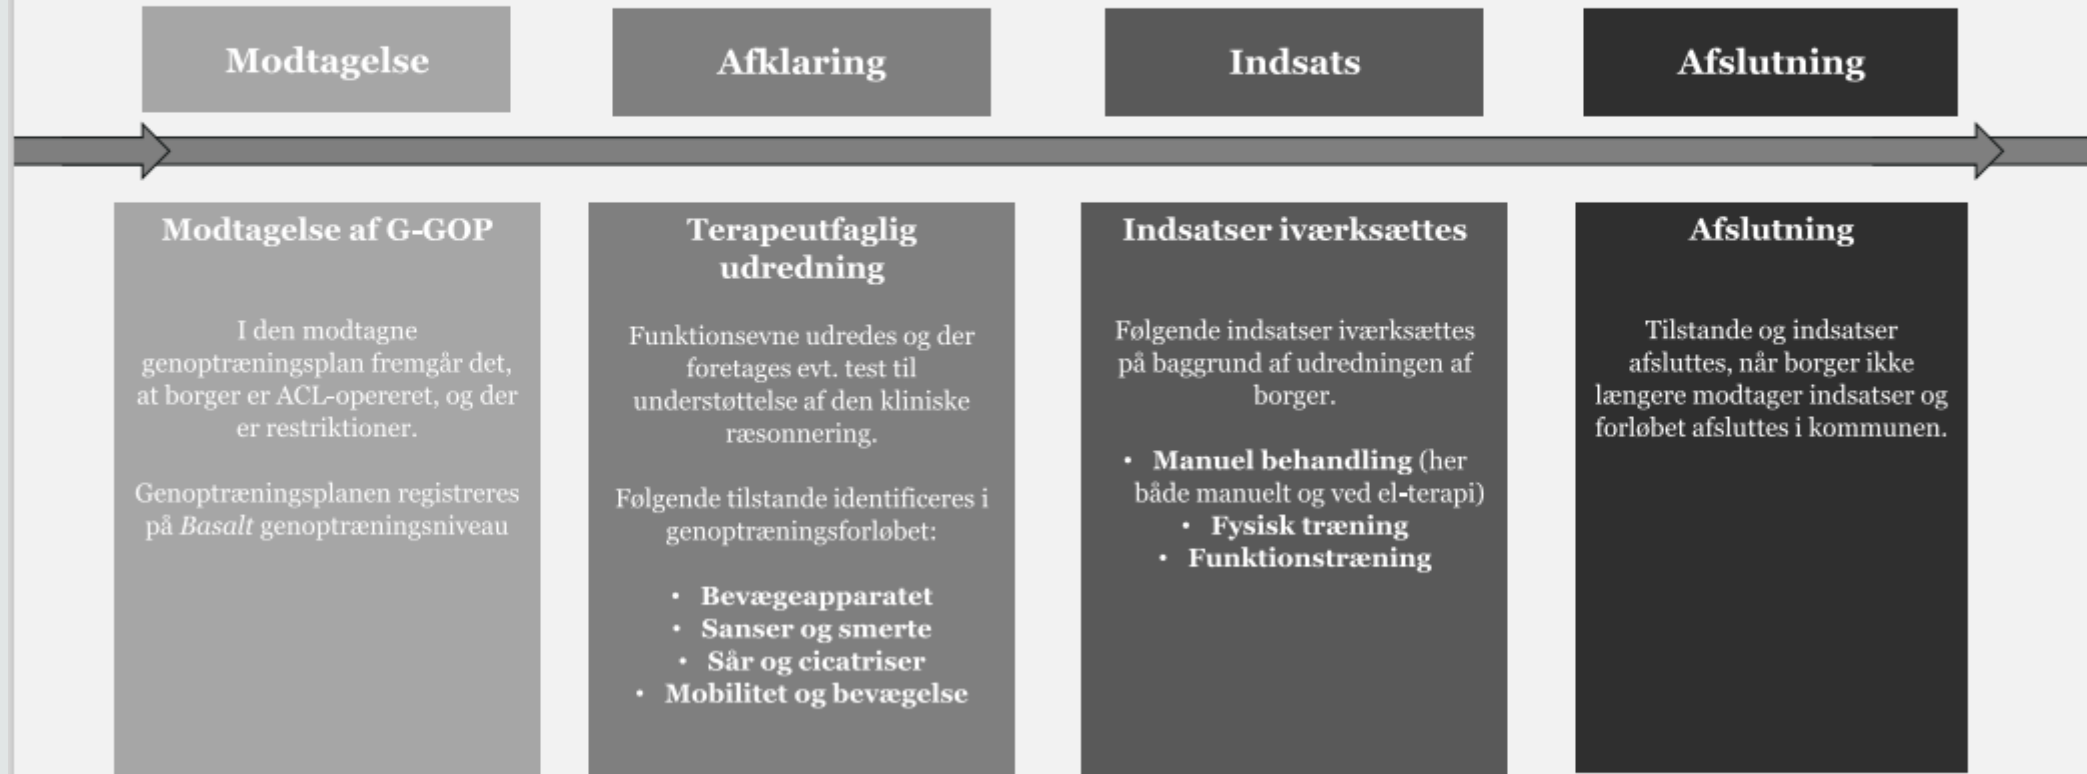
Modtagelse

Afklaring

Indsats

Afslutning

Modtagelse af G-GOP

I den modtagne genoptræningsplan fremgår det, at borger er ACL-opereret, og der er restriktioner.

Genoptræningsplanen registreres på *Basalt* genoptræningsniveau

Terapeutfaglig udredning

Funktionsevne udredes og der foretages evt. test til understøttelse af den kliniske ræsonnering.

Følgende tilstande identificeres i genoptræningsforløbet:

- **Bevægeapparatet**
- **Sanser og smerte**
- **Sår og cicatriser**
- **Mobilitet og bevægelse**

Indsatser iværksættes

Følgende indsatser iværksættes på baggrund af udredningen af borger.

- **Manuel behandling** (her både manuelt og ved el-terapi)
- **Fysisk træning**
- **Funktionstræning**

Afslutning

Tilstande og indsatser afsluttes, når borger ikke længere modtager indsatser og forløbet afsluttes i kommunen.